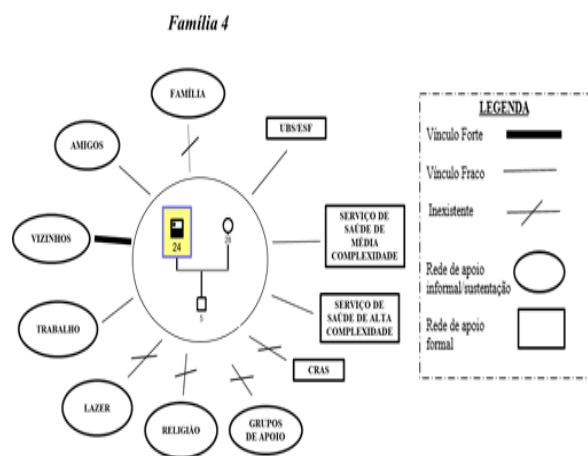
Família 4

FAMÍLIA

UBS/ESF

AMIGOS

VIZINHOS

24

28

5

SERVIÇO DE SAÚDE DE MÉDIA COMPLEXIDADE

SERVIÇO DE SAÚDE DE ALTA COMPLEXIDADE

TRABALHO

CRAS

LAZER

RELIGIÃO

GRUPOS DE APOIO

LEGENDA

Vínculo Forte

Vínculo Fraco

Inexistente

Rede de apoio informal/sustentação

Rede de apoio formal